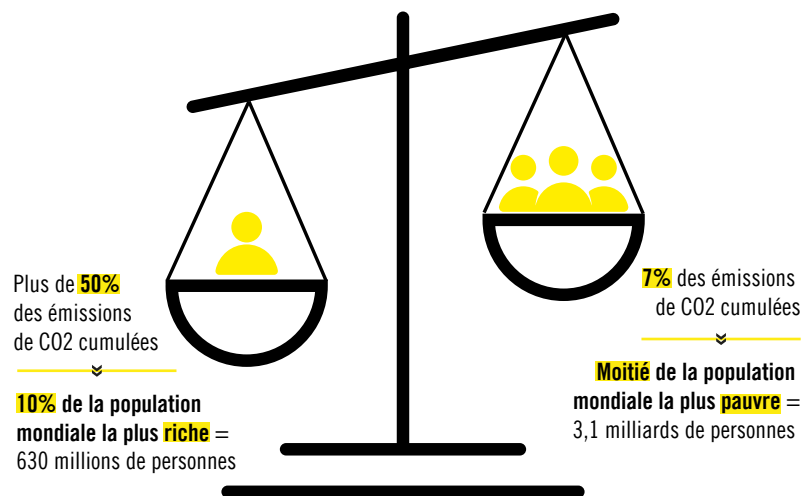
Plus de **50%** des émissions de CO2 cumulées

**10% de la population mondiale la plus riche** = 630 millions de personnes

**7%** des émissions de CO2 cumulées

**Moitié de la population mondiale la plus pauvre** = 3,1 milliards de personnes